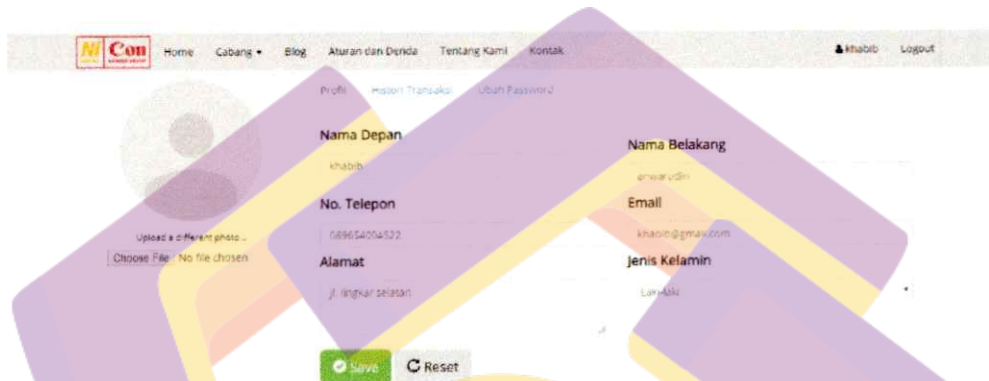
Ni Con

Home Cabang ▾ Blog Aturan dan Denda Tentang Kami Kontak

khabib Logout

Profil Histori Transaksi Ubah Password

Upload a different photo ...

Choose File No file chosen

Nama Depan

khabib

Nama Belakang

anwarudin

No. Telepon

089654004522

Email

khabib@gmail.com

Alamat

jl. lingkar selatan

Jenis Kelamin

Laki-laki

Save

Reset